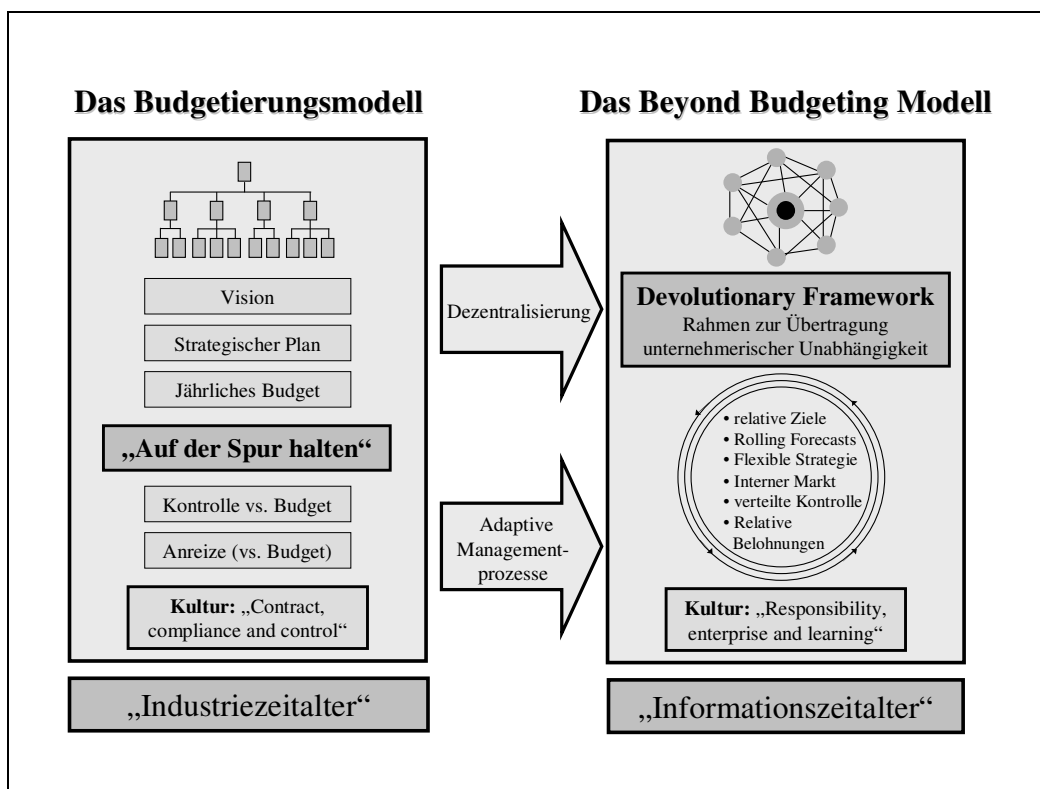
Das Budgetierungsmodell

Vision

Strategischer Plan

Jährliches Budget

„Auf der Spur halten“

Kontrolle vs. Budget

Anreize (vs. Budget)

Kultur: „Contract, compliance and control“

„Industriezeitalter“

Dezentralisierung

Adaptive Managementprozesse

Das Beyond Budgeting Modell

Devolutionary Framework
Rahmen zur Übertragung unternehmerischer Unabhängigkeit

• relative Ziele
• Rolling Forecasts
• Flexible Strategie
• Interner Markt
• verteilte Kontrolle
• Relative Belohnungen

Kultur: „Responsibility, enterprise and learning“

„Informationszeitalter“